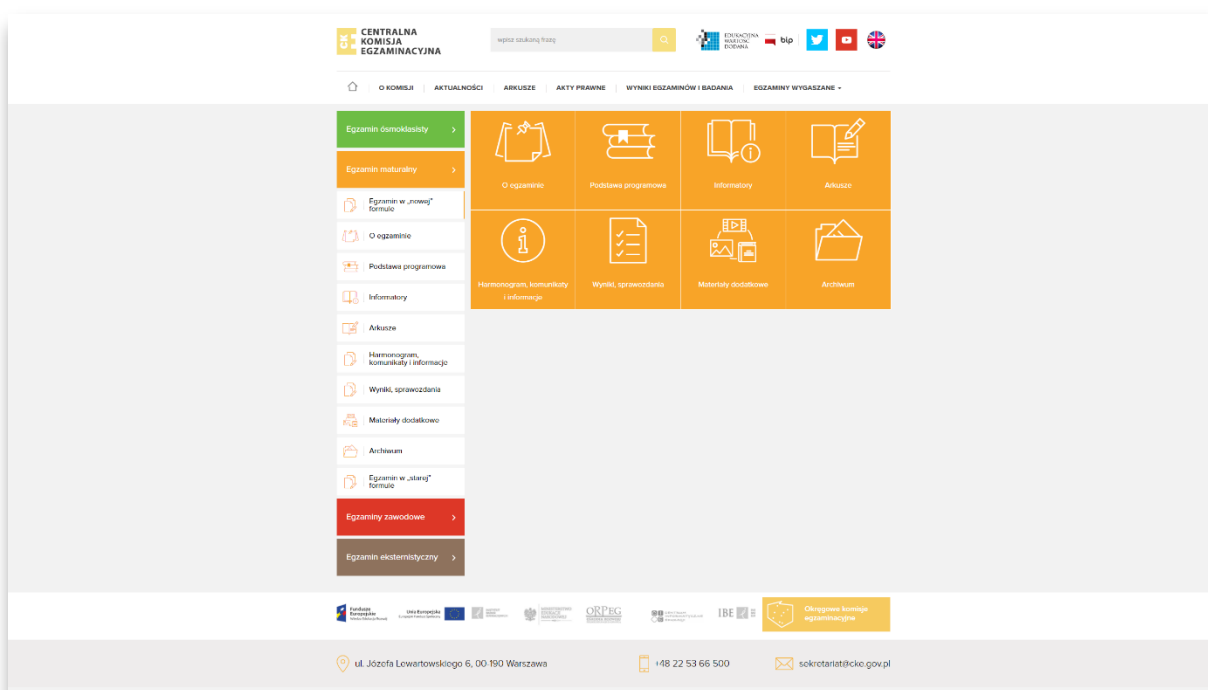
CKE CENTRALNA KOMISJA EGZAMINACYJNA

wpisz szukaną frazę

EDUKACYJNA WARTOŚĆ DODANA

bip

O KOMISJI | AKTUALNOŚCI | ARKUSZE | AKTY PRAWNE | WYNIKI EGZAMINÓW I BADANIA | EGZAMINY WYGASZANE

Egzamin ósmoklasisty

Egzamin maturalny

Egzamin w „nowej" formule

O egzaminie

Podstawa programowa

Informatory

Arkusze

Harmonogram, komunikaty i informacje

Wyniki, sprawozdania

Materiały dodatkowe

Archiwum

Egzamin w „starej" formule

Egzaminy zawodowe

Egzamin eksternistyczny

O egzaminie

Podstawa programowa

Informatory

Arkusze

Harmonogram, komunikaty i informacje

Wyniki, sprawozdania

Materiały dodatkowe

Archiwum

Fundusze Europejskie

Unia Europejska

ORPEG

IBE

Okręgowe komisje egzaminacyjne

ul. Józefa Lewartowskiego 6, 00-190 Warszawa

+48 22 53 66 500

sekretariat@cke.gov.pl